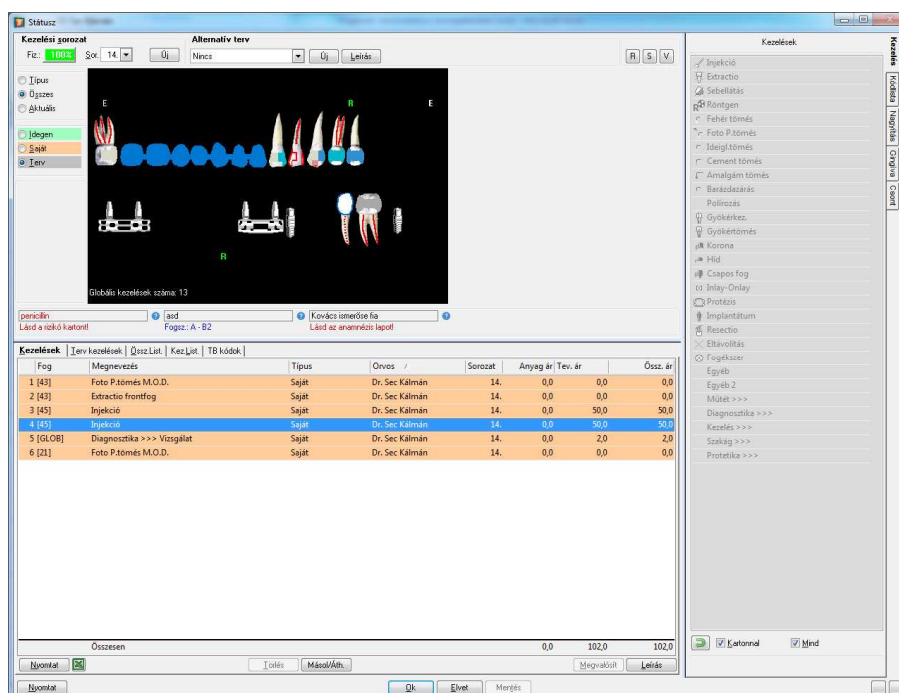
Státusz

Kezelési sorozat
Fiz.: 100% Sor. 14. Új

Alternatív terv
Nincs Új Leírás

R S V

Típus
Összes
Aktuális

Idegen
Saját
Terv

E R E
R

Globális kezelések száma: 13

penicillin
Lásd a rizikó kartont!
asd
Fogsz.: A - B2
Kovács ismerőse fia
Lásd az anamnézis lapot!

Kezelések | Terv kezelések | Össz.List. | Kez.List. | TB kódok

| Fog | Megnevezés | Típus | Orvos / | Sorozat | Anyag ár | Tev. ár | Össz. ár |
|---|---|---|---|---|---|---|---|
| 1 [43] | Foto P.tömés M.O.D. | Saját | Dr. Sec Kálmán | 14. | 0,0 | 0,0 | 0,0 |
| 2 [43] | Extractio frontfog | Saját | Dr. Sec Kálmán | 14. | 0,0 | 0,0 | 0,0 |
| 3 [45] | Injekció | Saját | Dr. Sec Kálmán | 14. | 0,0 | 50,0 | 50,0 |
| 4 [45] | Injekció | Saját | Dr. Sec Kálmán | 14. | 0,0 | 50,0 | 50,0 |
| 5 [GLOB] | Diagnosztika >>> Vizsgálat | Saját | Dr. Sec Kálmán | 14. | 0,0 | 2,0 | 2,0 |
| 6 [21] | Foto P.tömés M.O.D. | Saját | Dr. Sec Kálmán | 14. | 0,0 | 0,0 | 0,0 |
| | Összesen | | | | 0,0 | 102,0 | 102,0 |

Nyomtat Törlés Másol/Áth. Megvalósít Leírás

Kezelések
Injekció
Extractio
Sebellátás
Röntgen
Fehér tömés
Foto P.tömés
Ideigl.tömés
Cement tömés
Amalgám tömés
Barázdazárás
Polírozás
Gyökérkez.
Gyökértömés
Korona
Híd
Csapos fog
Inlay-Onlay
Protézis
Implantátum
Resectio
Eltávolítás
Fogékszer
Egyéb
Egyéb 2
Műtét >>>
Diagnosztika >>>
Kezelés >>>
Szakág >>>
Protetika >>>

Kartonnal Mind

Kezelés Kódlista Napyítás Gingiva Csont

Nyomtat Ok Elvet Mentés